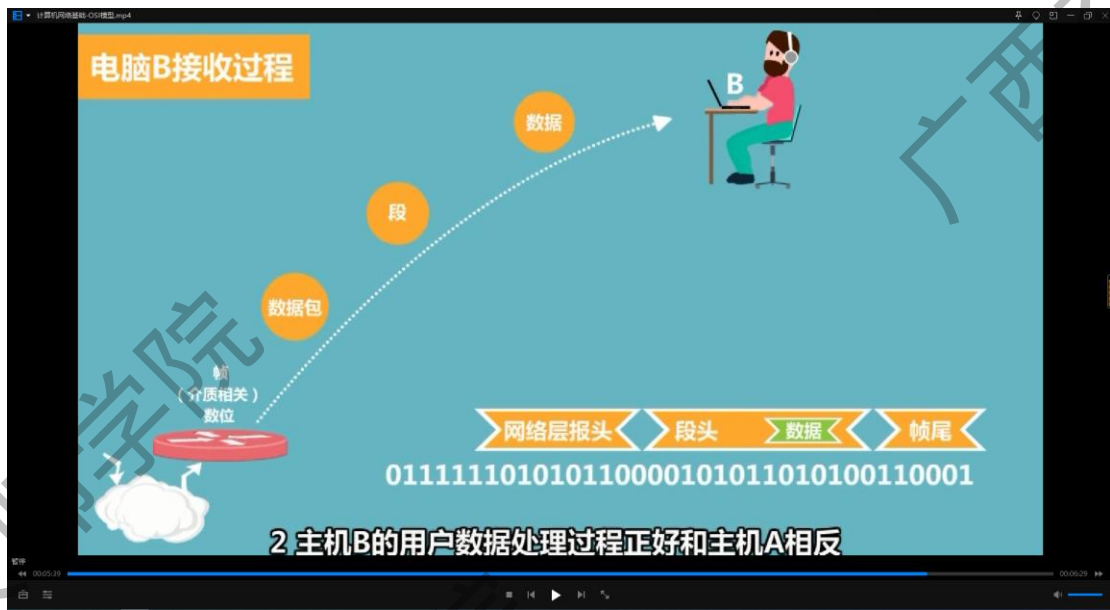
计算机网络基础-OSI模型.mp4

电脑B接收过程

B

数据

段

数据包

帧
（介质相关）
数位

网络层报头

段头

数据

帧尾

01111110101011000010101101010011000​1

2 主机B的用户数据处理过程正好和主机A相反

暂停

00:05:39

00:06:29

广西

学院